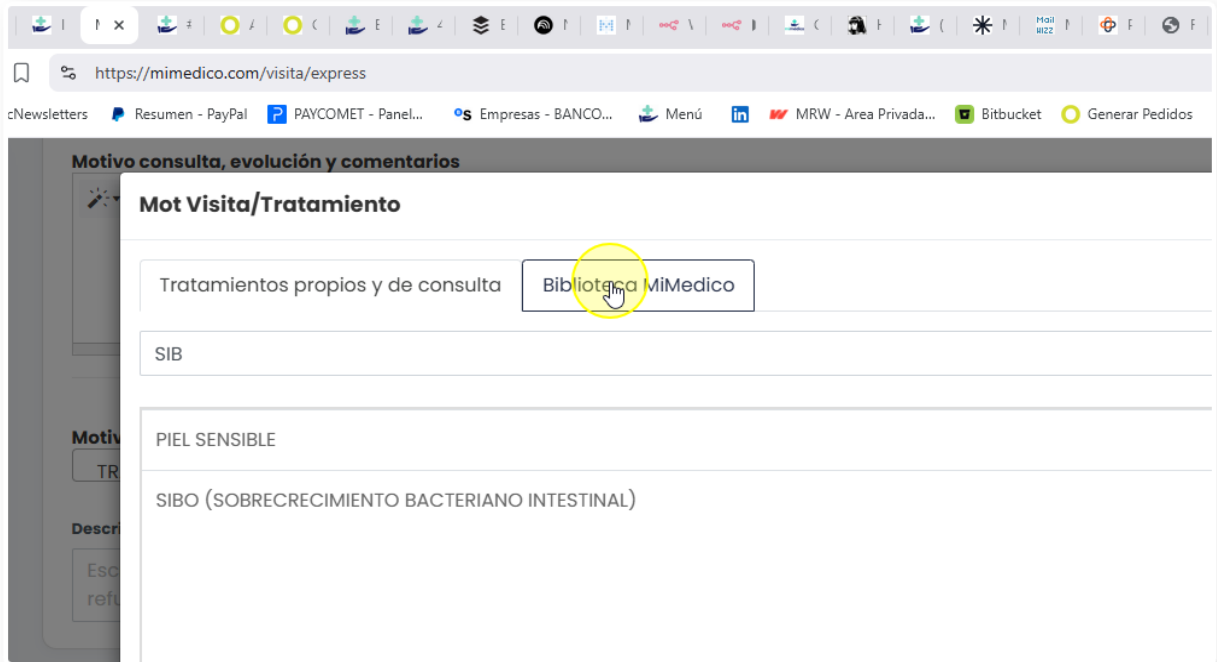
https://mimedico.com/visita/express

cNewsletters Resumen - PayPal PAYCOMET - Panel... Empresas - BANCO... Menú MRW - Area Privada... Bitbucket Generar Pedidos

Motivo consulta, evolución y comentarios

Motiv
TR

Descr
Esc
refu

Mot Visita/Tratamiento

Tratamientos propios y de consulta | Biblioteca MiMedico

SIB

PIEL SENSIBLE

SIBO (SOBRECRECIMIENTO BACTERIANO INTESTINAL)